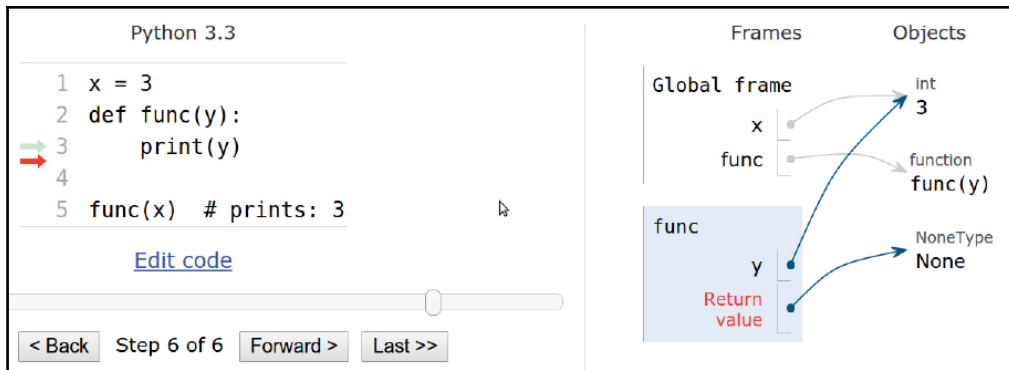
Python 3.3

1 x = 3
2 def func(y):
3     print(y)
4
5 func(x)  # prints: 3

Edit code

< Back  Step 6 of 6  Forward >  Last >>

Frames  Objects

Global frame
x
func

int
3

function
func(y)

func
y
Return value

NoneType
None